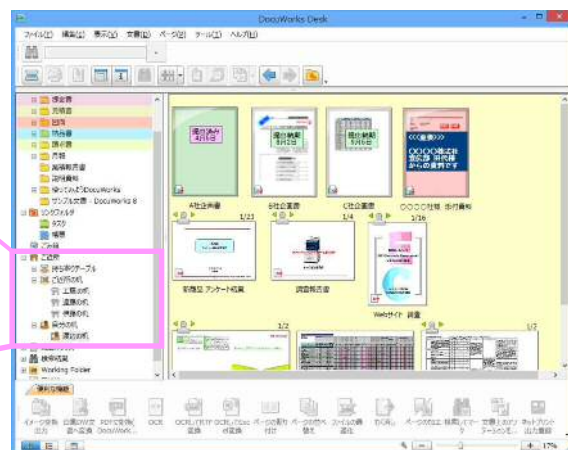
DocuWorks Desk

ファイル(F) 編集(E) 表示(V) 文書(D) ページ(P) ツール(T) ヘルプ(H)

請求書
見積書
回覧
納品書
請求書
共有
業務報告書
説明資料
使ってみようDocuWorks
サンプル文書 - DocuWorks 8
ピンクフォルダ
タスク
情報
ごみ箱
ご近所
持ち寄りテーブル
ご近所の机
上司の机
退職の机
受領の机
隣の机
隣接の机
検索結果
Working Folder

提出済み 4月1日
提出期限 5月1日
提出期限 5月1日
<<<重要>>> ○○○○株式会社 御見積 代表者からの重要事項

A社企画書
B社企画書
C社企画書
○○○○社様 御見積書
1/21
1/4
1/16
新商品 アンケート結果
調査報告書
Webサイト 調査
1/2
1/7

便利な機能
イメージ変換 出力
自動OCR変換
PDFを変換 DocuWorks
OCR
OCR(フロア) 変換
OCR(ページ) 変換
ページの番号付け
ページの切り替え
ファイルの分割 設定
とじ込み
ページの分割
簡易にマーク
文書とおすすめ
ネットプリント 出力連携
17%